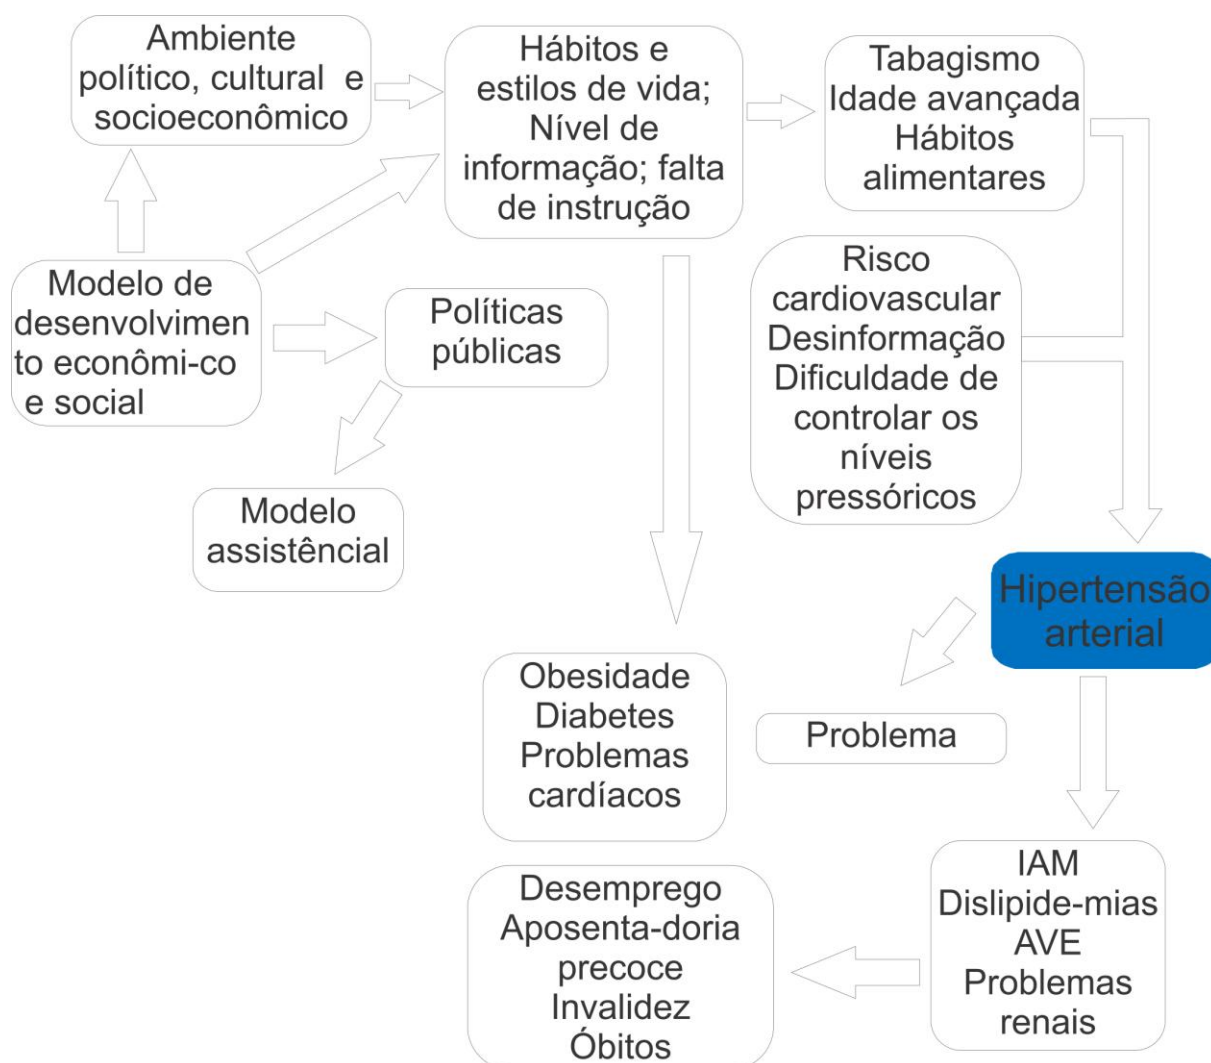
Ambiente político, cultural e socioeconômico

Hábitos e estilos de vida; Nível de informação; falta de instrução

Tabagismo
Idade avançada
Hábitos alimentares

Modelo de desenvolvimento econômi-co e social

Políticas públicas

Risco cardiovascular
Desinformação
Dificuldade de controlar os níveis pressóricos

Modelo assistêncial

Hipertensão arterial

Obesidade
Diabetes
Problemas cardíacos

Problema

Desemprego
Aposenta-doria precoce
Invalidez
Óbitos

IAM
Dislipide-mias
AVE
Problemas renais